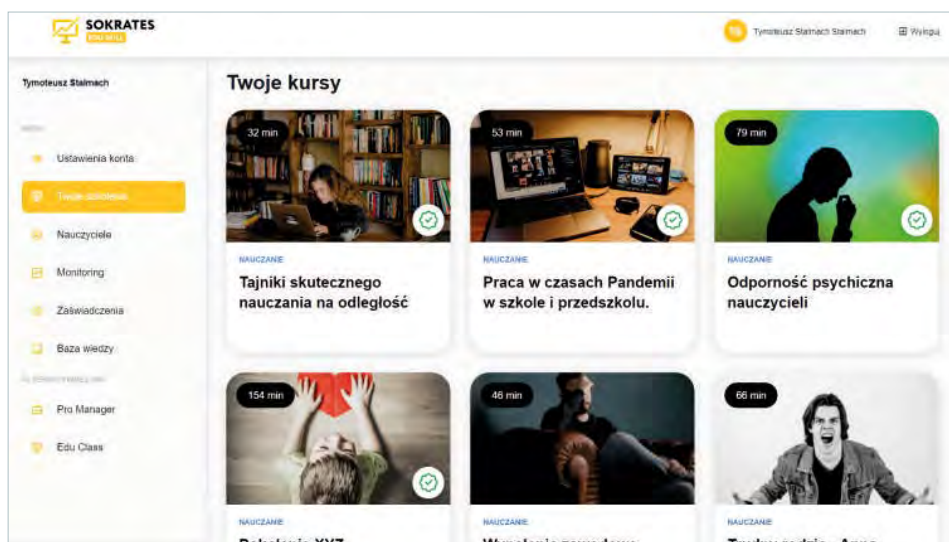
SOKRATES
EDU SKILL

Tymoteusz Stalmach Stalmach
Wyloguj

Tymoteusz Stalmach

MENU

Ustawienia konta
Twoje szkolenia
Nauczyciele
Monitoring
Zaświadczenia
Baza wiedzy

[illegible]

Pro Manager
Edu Class

Twoje kursy

32 min
NAUCZANIE
Tajniki skutecznego nauczania na odległość

53 min
NAUCZANIE
Praca w czasach Pandemii w szkole i przedszkolu.

79 min
NAUCZANIE
Odporność psychiczna nauczycieli

154 min
NAUCZANIE
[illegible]

46 min
NAUCZANIE
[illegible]

66 min
NAUCZANIE
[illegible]